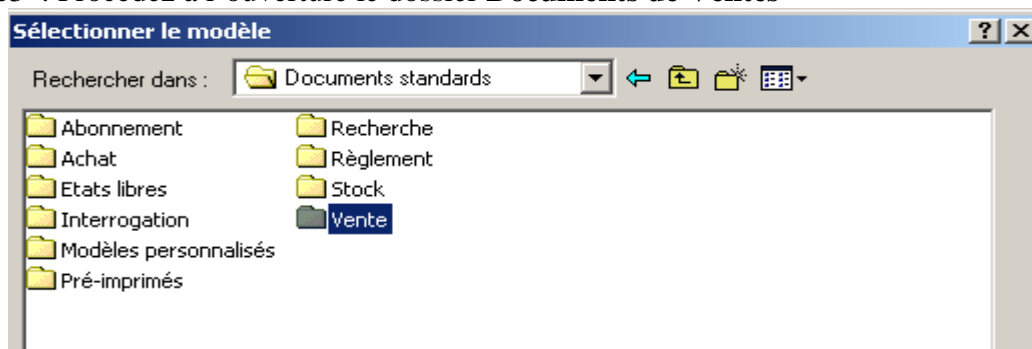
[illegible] : Procédez à l'ouverture le dossier Documents de Ventes

Sélectionner le modèle

? X

Rechercher dans : Documents standards

Abonnement
Achat
Etats libres
Interrogation
Modèles personnalisés
Pré-imprimés

Recherche
Règlement
Stock
Vente